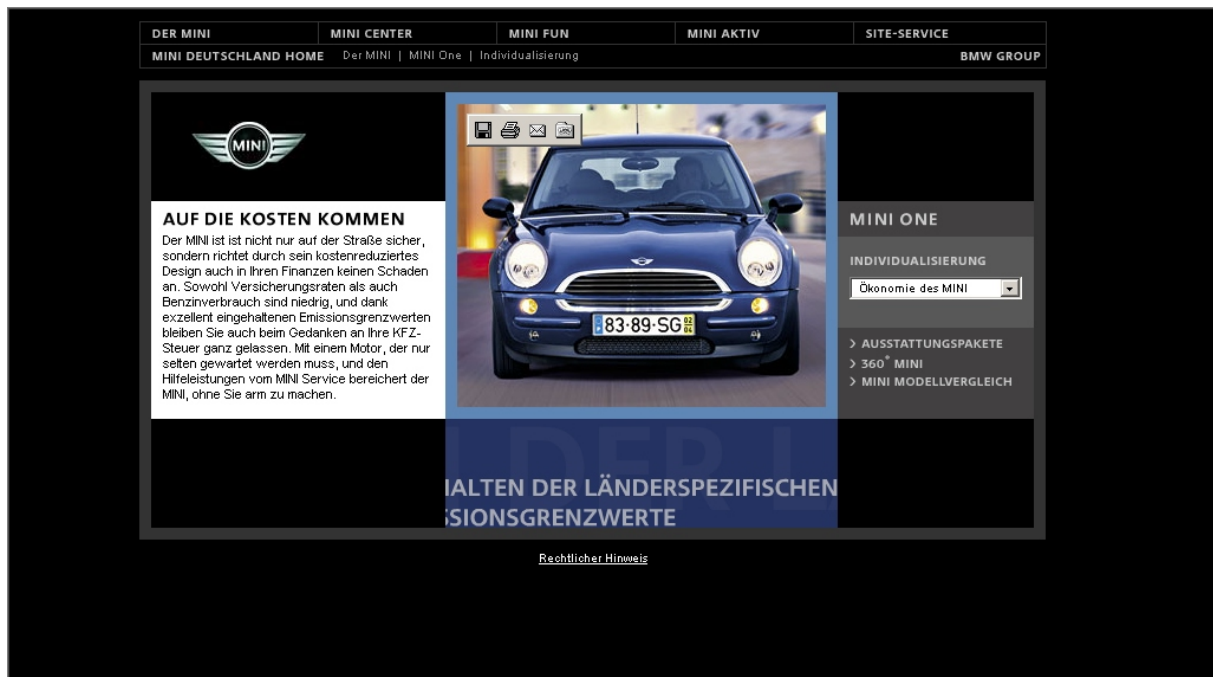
DER MINI | MINI CENTER | MINI FUN | MINI AKTIV | SITE-SERVICE

MINI DEUTSCHLAND HOME Der MINI | MINI One | Individualisierung BMW GROUP

MINI

AUF DIE KOSTEN KOMMEN

Der MINI ist ist nicht nur auf der Straße sicher, sondern richtet durch sein kostenreduziertes Design auch in Ihren Finanzen keinen Schaden an. Sowohl Versicherungsraten als auch Benzinverbrauch sind niedrig, und dank exzellent eingehaltenen Emissionsgrenzwerten bleiben Sie auch beim Gedanken an Ihre KFZ-Steuer ganz gelassen. Mit einem Motor, der nur selten gewartet werden muss, und den Hilfeleistungen vom MINI Service bereichert der MINI, ohne Sie arm zu machen.

83·89·SG

IALTEN DER LÄNDERSPEZIFISCHEN
SSIONSGRENZWERTE

MINI ONE

INDIVIDUALISIERUNG

Ökonomie des MINI

> AUSSTATTUNGSPAKETE
> 360° MINI
> MINI MODELLVERGLEICH

Rechtlicher Hinweis